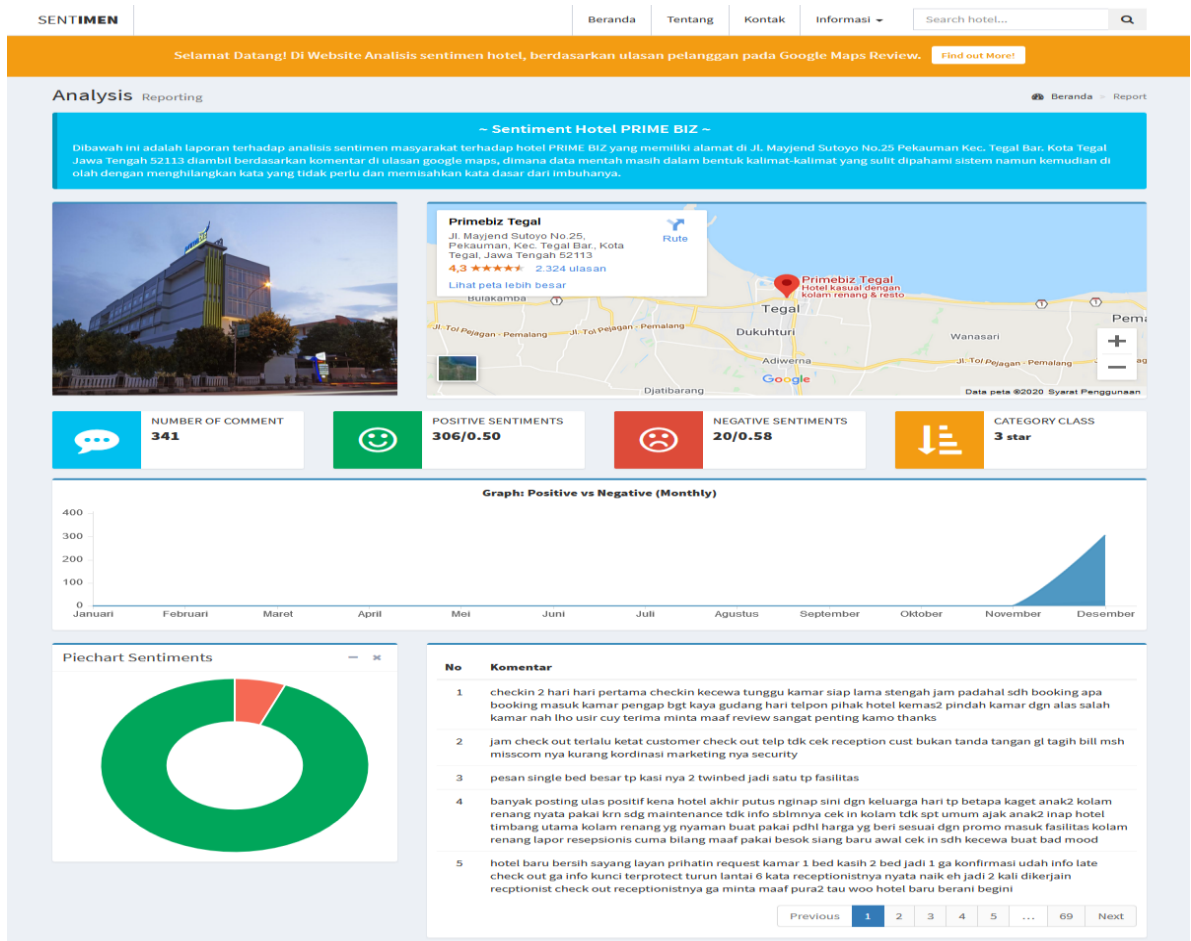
SENTIMEN

Beranda Tentang Kontak Informasi ▾ Search hotel...

Selamat Datang! Di Website Analisis sentimen hotel, berdasarkan ulasan pelanggan pada Google Maps Review. Find out More!

Analysis Reporting

Beranda > Report

~ Sentiment Hotel PRIME BIZ ~

Dibawah ini adalah laporan terhadap analisis sentimen masyarakat terhadap hotel PRIME BIZ yang memiliki alamat di Jl. Mayjend Sutoyo No.25 Pekauman Kec. Tegal Bar. Kota Tegal Jawa Tengah 52113 diambil berdasarkan komentar di ulasan google maps, dimana data mentah masih dalam bentuk kalimat-kalimat yang sulit dipahami sistem namun kemudian di olah dengan menghilangkan kata yang tidak perlu dan memisahkan kata dasar dari imbuhanya.

Primebiz Tegal
Jl. Mayjend Sutoyo No.25, Pekauman, Kec. Tegal Bar., Kota Tegal, Jawa Tengah 52113
4,3 ★★★★★ 2.324 ulasan
Lihat peta lebih besar
Rute

Primebiz Tegal
Hotel kasual dengan kolam renang & resto
Bulakamba
Tegal
Pema
Jl. Tol Pejagan - Pemalang
Jl. Tol Pejagan - Pemalang
Dukuhturi
Wanasari
Adiwerna
Jl. Tol Pejagan - Pemalang
Djatibarang
Google
Data peta ©2020 Syarat Penggunaan

NUMBER OF COMMENT
341

POSITIVE SENTIMENTS
306/0.50

NEGATIVE SENTIMENTS
20/0.58

CATEGORY CLASS
3 star

Graph: Positive vs Negative (Monthly)

400
300
200
100
0
Januari Februari Maret April Mei Juni Juli Agustus September Oktober November Desember

Piechart Sentiments

| No | Komentar |
|---|---|
| 1 | checkin 2 hari hari pertama checkin kecewa tunggu kamar siap lama stengah jam padahal sdh booking apa booking masuk kamar pengap bgt kaya gudang hari telpon pihak hotel kemas2 pindah kamar dgn alas salah kamar nah lho usir cuy terima minta maaf review sangat penting kamo thanks |
| 2 | jam check out terlalu ketat customer check out telp tdk cek reception cust bukan tanda tangan gl tagih bill msh misscom nya kurang kordinasi marketing nya security |
| 3 | pesan single bed besar tp kasi nya 2 twinbed jadi satu tp fasilitas |
| 4 | banyak posting ulas positif kena hotel akhir putus nginap sini dgn keluarga hari tp betapa kaget anak2 kolam renang nyata pakai krn sdg maintenance tdk info sblmnya cek in kolam tdk spt umum ajak anak2 inap hotel timbang utama kolam renang yg nyaman buat pakai pdhl harga yg beri sesuai dgn promo masuk fasilitas kolam renang lapor resepsionis cuma bilang maaf pakai besok siang baru awal cek in sdh kecewa buat bad mood |
| 5 | hotel baru bersih sayang layan prihatin request kamar 1 bed kasih 2 bed jadi 1 ga konfirmasi udah info late check out ga info kunci terprotect turun lantai 6 kata receptionistnya nyata naik eh jadi 2 kali dikerjain recptionist check out receptionistnya ga minta maaf pura2 tau woo hotel baru berani begini |

Previous 1 2 3 4 5 ... 69 Next